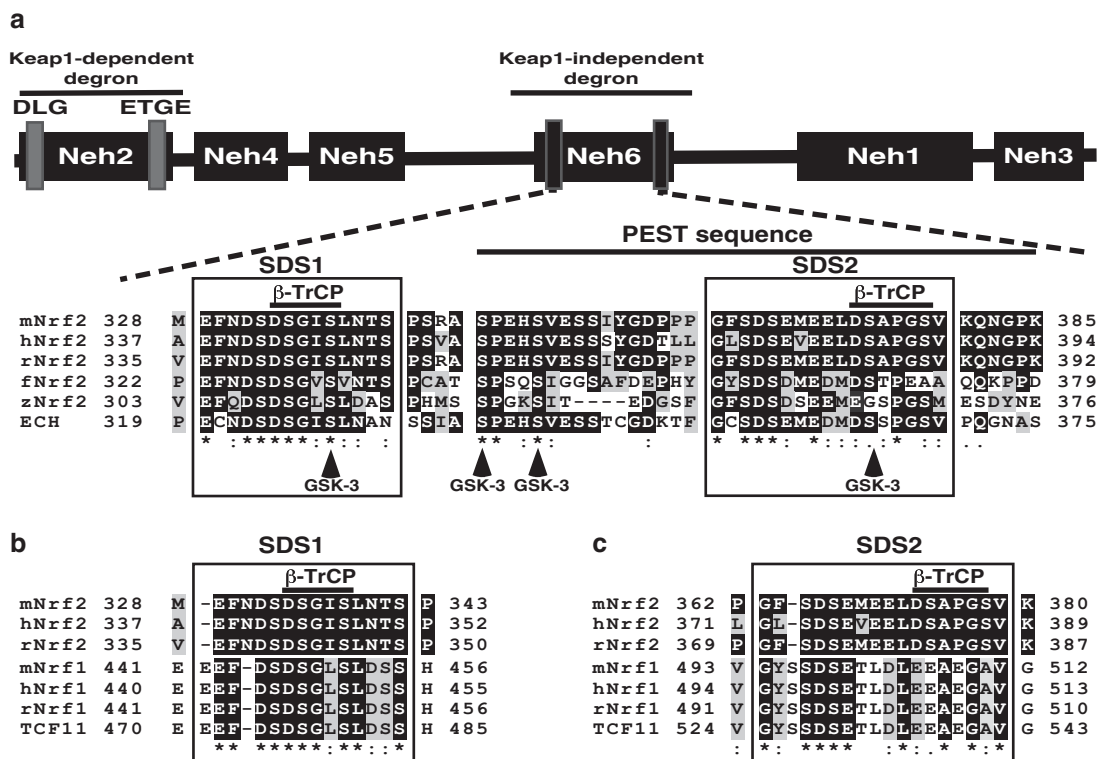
a

Keap1-dependent degron

Keap1-independent degron

DLG ETGE

Neh2 Neh4 Neh5 Neh6 Neh1 Neh3

PEST sequence

SDS1 SDS2

β-TrCP β-TrCP

mNrf2 328 M EFNDSDSGISLNTS PSRA SPEHSVESSIYGDPPP GFSDSEMEELDSAPGSV KQNGPK 385
hNrf2 337 A EFNDSDSGISLNTS PSVA SPEHSVESSSYGDTLL GLSDSEVEELDSAPGSV KQNGPK 394
rNrf2 335 V EFNDSDSGISLNTS PSRA SPEHSVESSIYGDPPP GFSDSEMEELDSAPGSV KQNGPK 392
fNrf2 322 P EFNDSDSGVSVNTS PCAT SPSQSIGGSAFDEPHY GYSDSDMEDMDSTPEAA QQKPPD 379
zNrf2 303 V EFQDSDSGLSLDAS PHMS SPGKSIT----EDGSF GFSDSDSEEMEGSPGSM ESDYNE 376
ECH 319 P ECNDSDSGISLNAN SSIA SPEHSVESSTCGDKTF GCSDSEMEDMDSSPGSV PQGNAS 375
* :*****:*:: ** :*: : * ***: *:::.* :: ..

GSK-3 GSK-3 GSK-3 GSK-3

b SDS1

β-TrCP

mNrf2 328 M -EFNDSDSGISLNTS P 343
hNrf2 337 A -EFNDSDSGISLNTS P 352
rNrf2 335 V -EFNDSDSGISLNTS P 350
mNrf1 441 E EEF-DSDSGLSLDSS H 456
hNrf1 440 E EEF-DSDSGLSLDSS H 455
rNrf1 441 E EEF-DSDSGLSLDSS H 456
TCF11 470 E EEF-DSDSGLSLDSS H 485
** *****:**::*

c SDS2

β-TrCP

mNrf2 362 P GF-SDSEMEELDSAPGSV K 380
hNrf2 371 L GL-SDSEVEELDSAPGSV K 389
rNrf2 369 P GF-SDSEMEELDSAPGSV K 387
mNrf1 493 V GYSSDSETLDLEEAEGAV G 512
hNrf1 494 V GYSSDSETLDLEEAEGAV G 513
rNrf1 491 V GYSSDSETLDLEEAEGAV G 510
TCF11 524 V GYSSDSETLDLEEAEGAV G 543
: *: **** :*:.* *:*